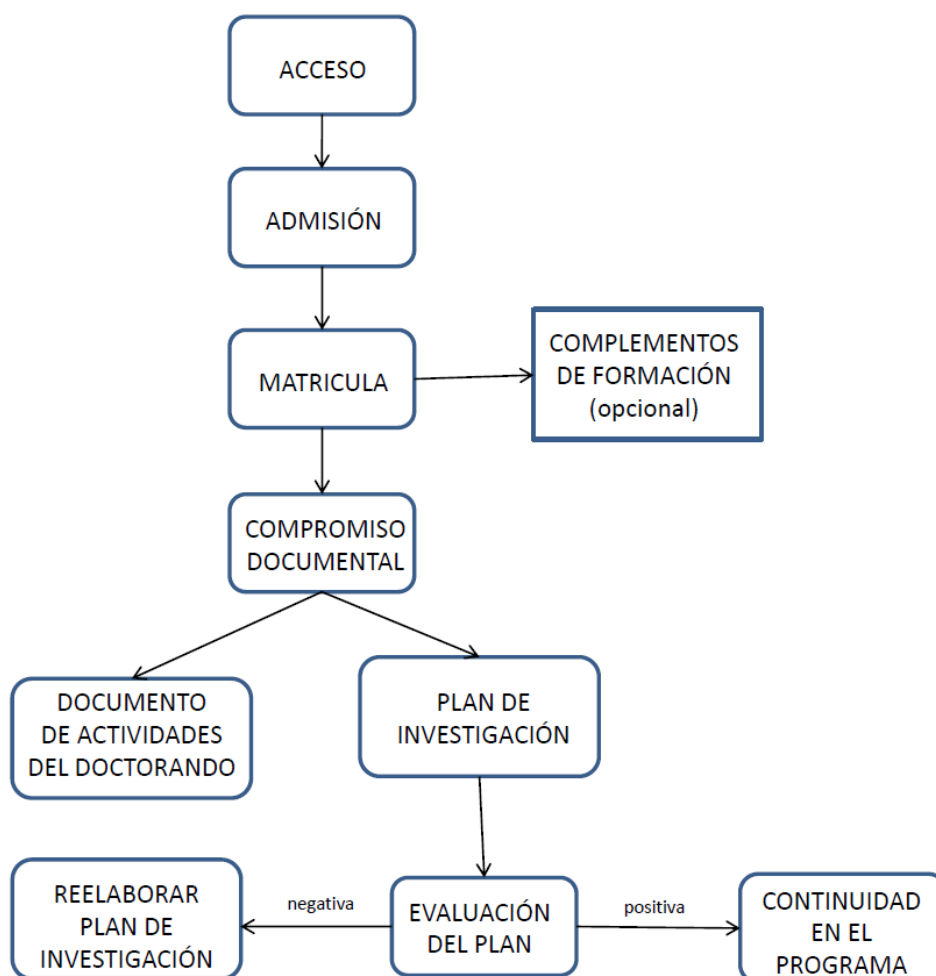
ACCESO

ADMISIÓN

MATRICULA

COMPLEMENTOS DE FORMACIÓN (opcional)

COMPROMISO DOCUMENTAL

DOCUMENTO DE ACTIVIDADES DEL DOCTORANDO

PLAN DE INVESTIGACIÓN

REELABORAR PLAN DE INVESTIGACIÓN

negativa

EVALUACIÓN DEL PLAN

positiva

CONTINUIDAD EN EL PROGRAMA